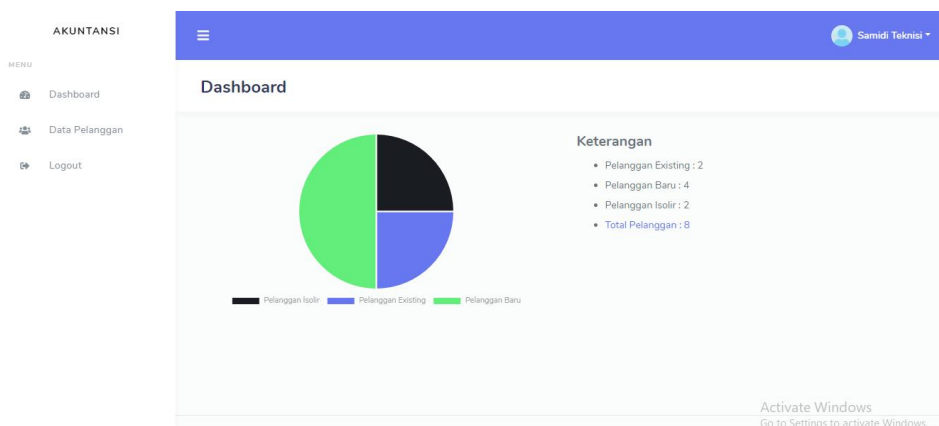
AKUNTANSI

MENU

Dashboard

Data Pelanggan

Logout

≡

Samidi Teknisi

Dashboard

Pelanggan Isolir
Pelanggan Existing
Pelanggan Baru

Keterangan

• Pelanggan Existing : 2
• Pelanggan Baru : 4
• Pelanggan Isolir : 2
• Total Pelanggan : 8

Activate Windows
Go to Settings to activate Windows.